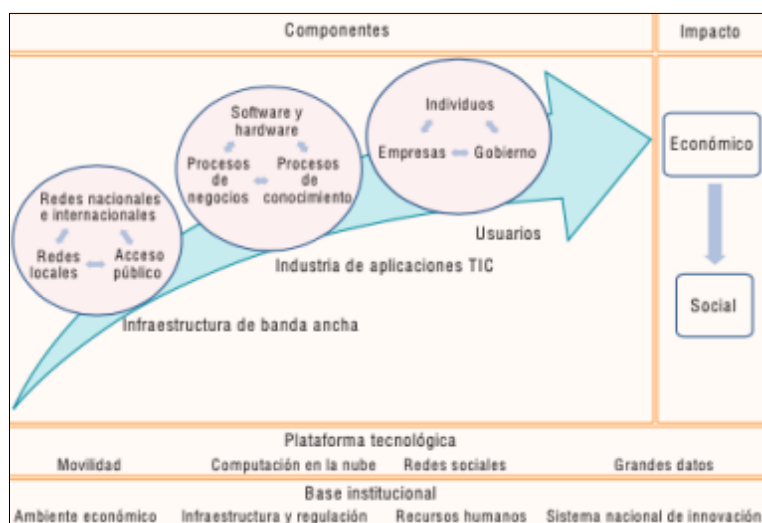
Componentes

Impacto

Redes nacionales e internacionales

Redes locales

Acceso público

Software y hardware

Procesos de negocios

Procesos de conocimiento

Individuos

Empresas

Gobierno

Usuarios

Industria de aplicaciones TIC

Infraestructura de banda ancha

Económico

Social

Plataforma tecnológica

Movilidad Computación en la nube Redes sociales Grandes datos

Base institucional

Ambiente económico Infraestructura y regulación Recursos humanos Sistema nacional de innovación